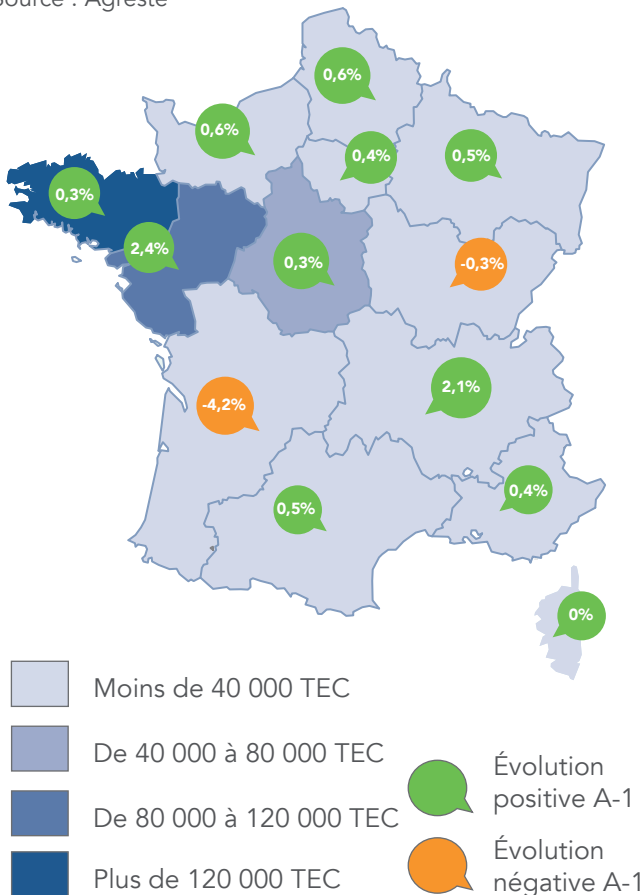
ource : Agreste

0,6%

0,6%

0,4%

0,5%

0,3%

2,4%

0,3%

-0,3%

2,1%

-4,2%

0,4%

0,5%

0%

Moins de 40 000 TEC

De 40 000 à 80 000 TEC

De 80 000 à 120 000 TEC

Plus de 120 000 TEC

Évolution positive A-1

Évolution négative A-1